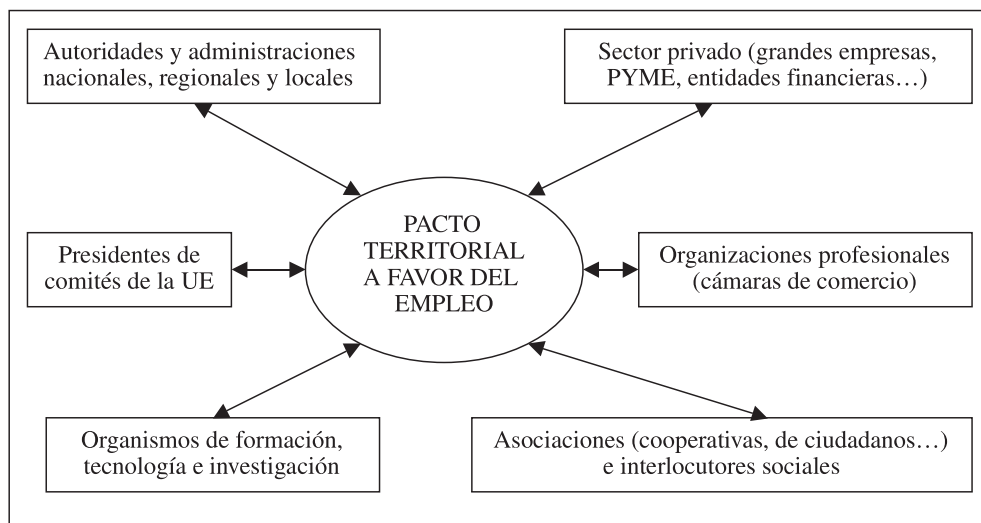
Autoridades y administraciones nacionales, regionales y locales

Sector privado (grandes empresas, PYME, entidades financieras…)

Presidentes de comités de la UE

PACTO TERRITORIAL A FAVOR DEL EMPLEO

Organizaciones profesionales (cámaras de comercio)

Organismos de formación, tecnología e investigación

Asociaciones (cooperativas, de ciudadanos…) e interlocutores sociales